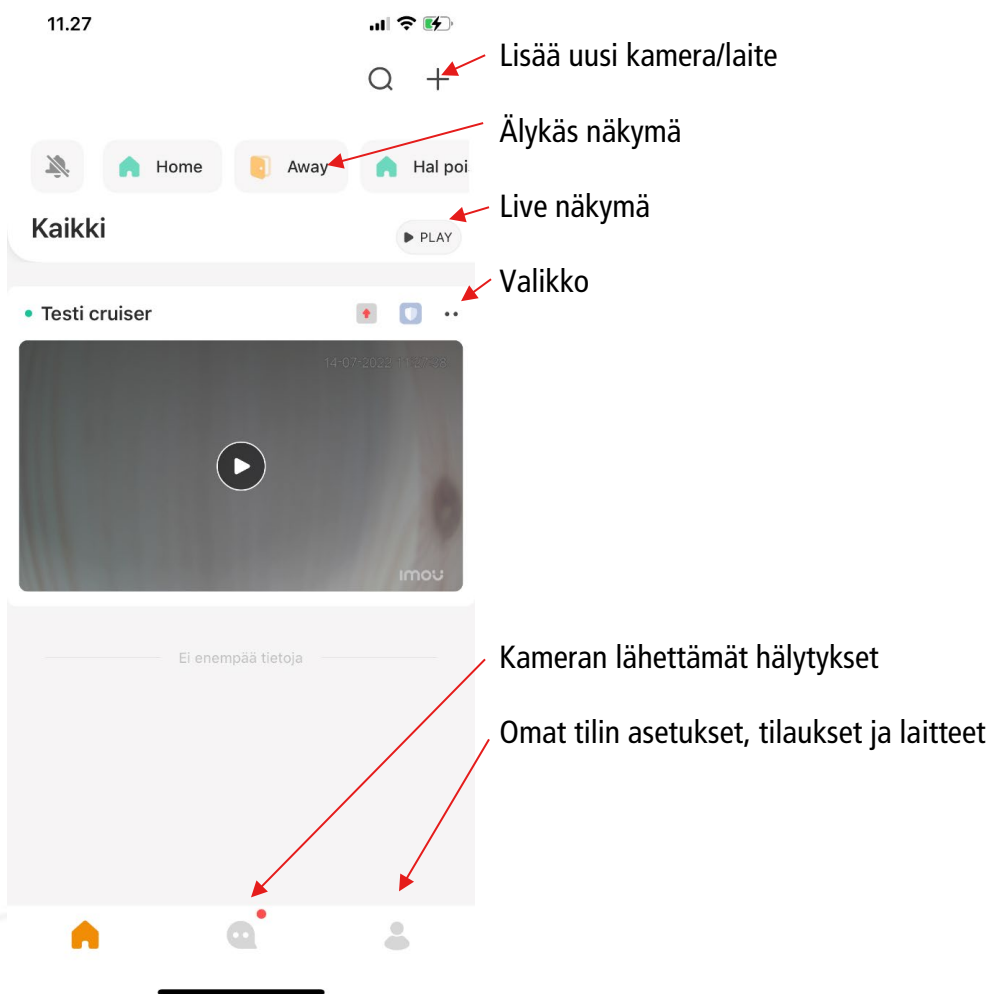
11.27

Lisää uusi kamera/laite

Älykäs näkymä

Home

Away

Hal poi

Live näkymä

Kaikki

PLAY

Valikko

Testi cruiser

14-07-2022 11:27:38

imou

Ei enempää tietoja

Kameran lähettämät hälytykset

Omat tilin asetukset, tilaukset ja laitteet